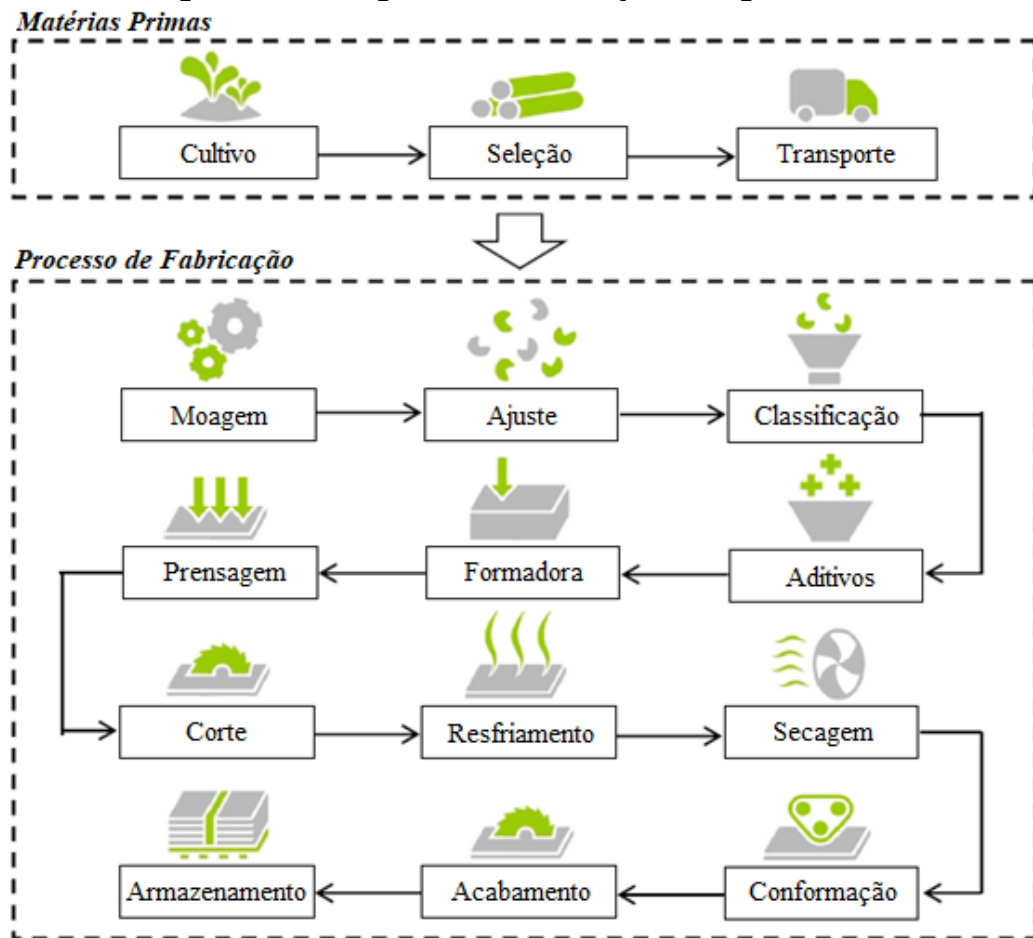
Matérias Primas

Cultivo

Seleção

Transporte

Processo de Fabricação

Moagem

Ajuste

Classificação

Aditivos

Formadora

Prensagem

Corte

Resfriamento

Secagem

Conformação

Acabamento

Armazenamento